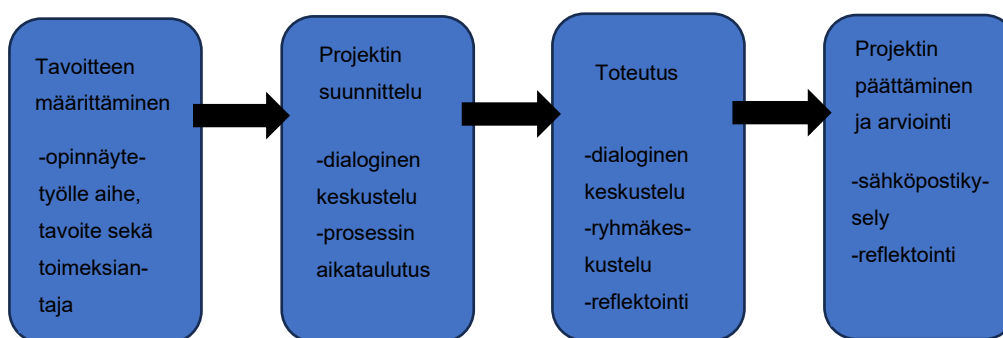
Tavoitteen määrittäminen

-opinnäytetyölle aihe, tavoite sekä toimeksiantaja

Projektin suunnittelu

-dialoginen keskustelu

-prosessin aikataulutus

Toteutus

-dialoginen keskustelu

-ryhmäkeskustelu

-reflektointi

Projektin päättäminen ja arviointi

-sähköpostikysely

-reflektointi